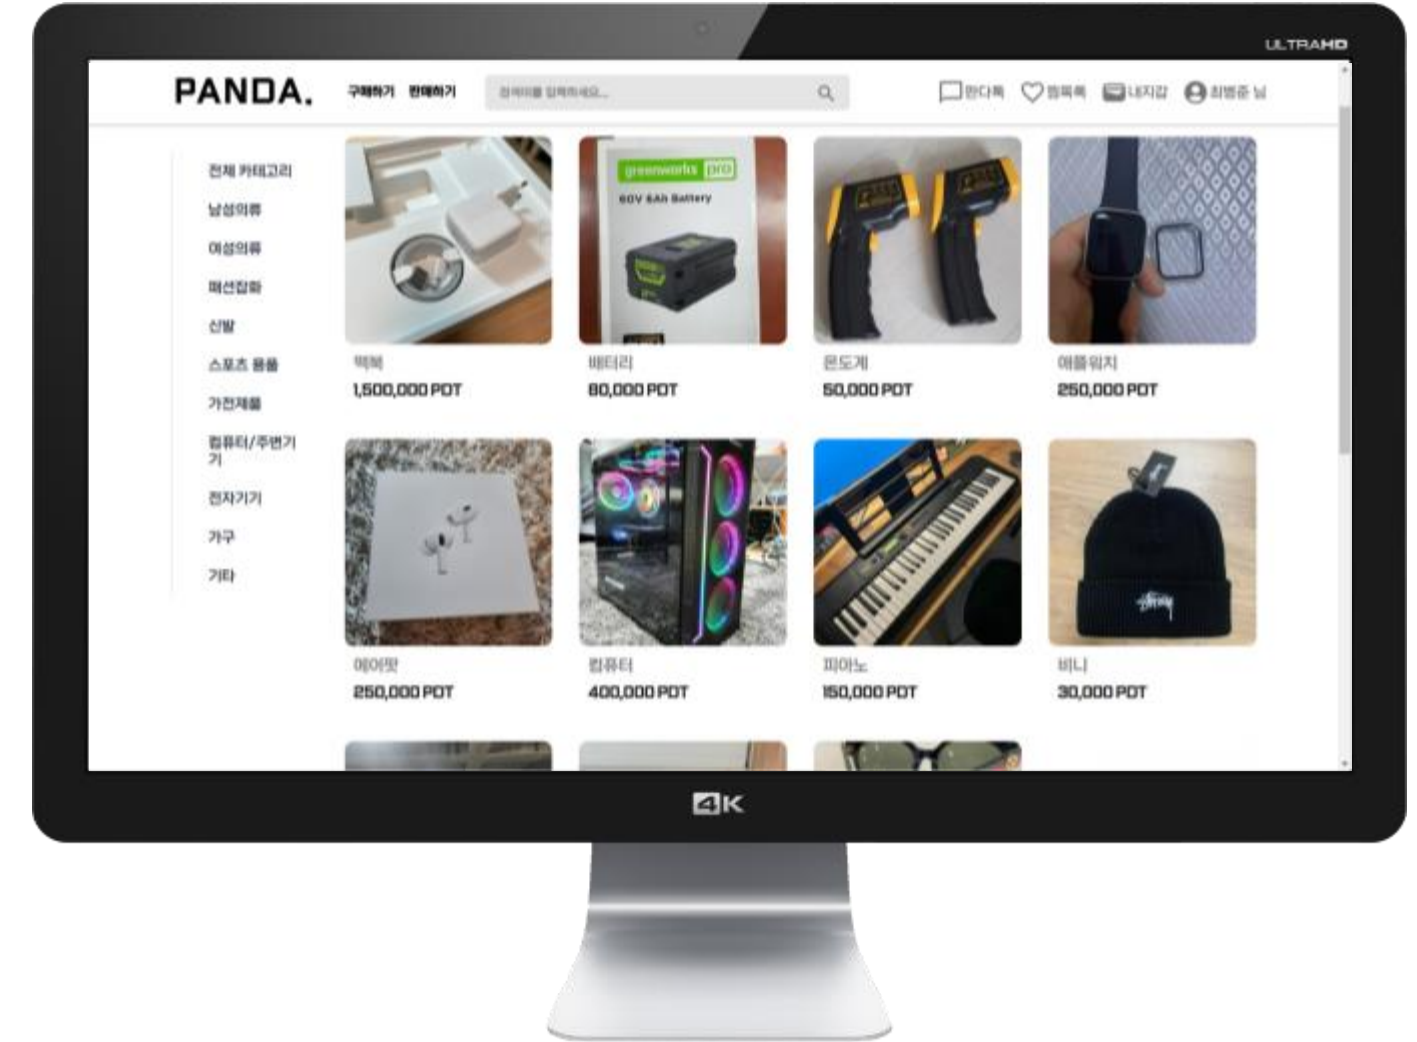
ULTRAHD

PANDA. 구매하기 판매하기 검색어를 입력하세요...

판다톡 찜목록 내지갑 최병준 님

전체 카테고리
남성의류
여성의류
패션잡화
신발
스포츠 용품
가전제품
컴퓨터/주변기기
전자기기
가구
기타

greenworks pro
60V 6Ah Battery

맥북
1,500,000 PDT

배터리
80,000 PDT

온도계
50,000 PDT

애플워치
250,000 PDT

에어팟
250,000 PDT

컴퓨터
400,000 PDT

피아노
150,000 PDT

비니
30,000 PDT

4K